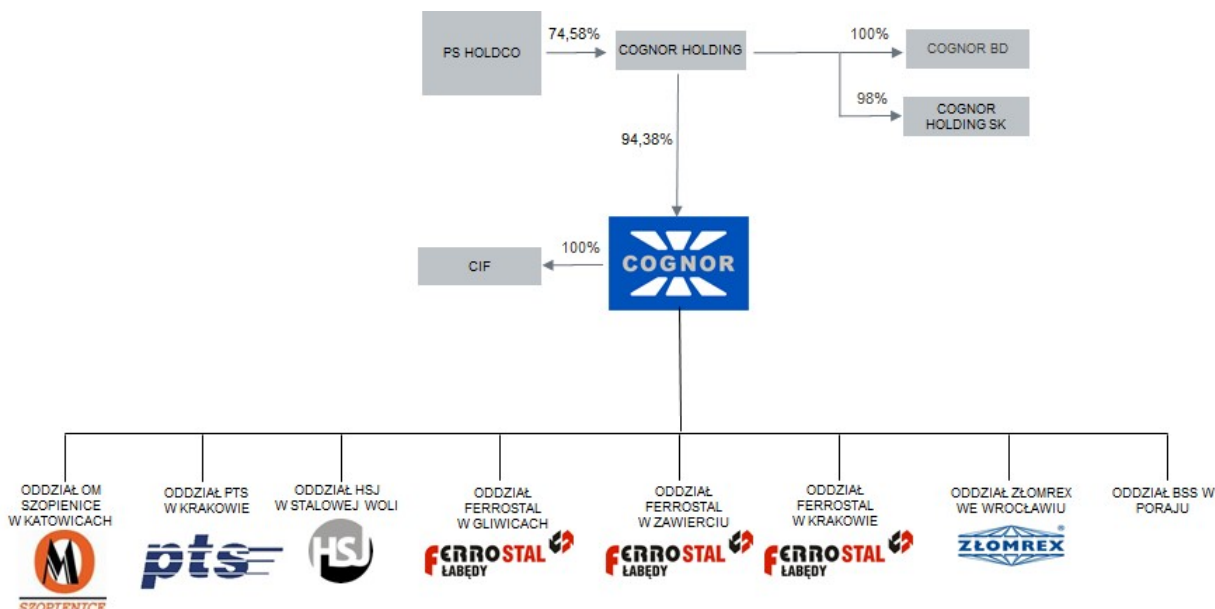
PS HOLDCO

74,58%

COGNOR HOLDING

100%

COGNOR BD

98%

COGNOR HOLDING SK

94,38%

100%

CIF

COGNOR

ODDZIAŁ OM SZOPIENICE W KATOWICACH

M

SZOPIENICE

ODDZIAŁ PTS W KRAKOWIE

pts

ODDZIAŁ HSJ W STALOWEJ WOLI

HSJ

ODDZIAŁ FERROSTAL W GLIWICACH

FERROSTAL ŁABĘDY

ODDZIAŁ FERROSTAL W ZAWIERCIU

FERROSTAL ŁABĘDY

ODDZIAŁ FERROSTAL W KRAKOWIE

FERROSTAL ŁABĘDY

ODDZIAŁ ZŁOMREX WE WROCŁAWIU

ZŁOMREX

ODDZIAŁ BSS W PORAJU